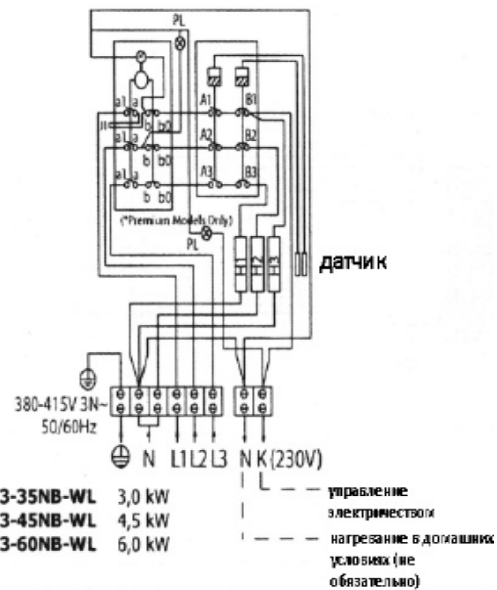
PL

a1 a

b b0

a1 a

b b0

a1 a

b b0

A1

B1

A2

B2

A3

B3

(*Premium Models Only)

PL

H1

H2

H3

датчик

380-415V 3N~
50/60Hz

N L1 L2 L3 N K (230V)

3-35NB-WL 3,0 kW
3-45NB-WL 4,5 kW
3-60NB-WL 6,0 kW

управление электричеством

нагревание в домашних условиях (не обязательно)